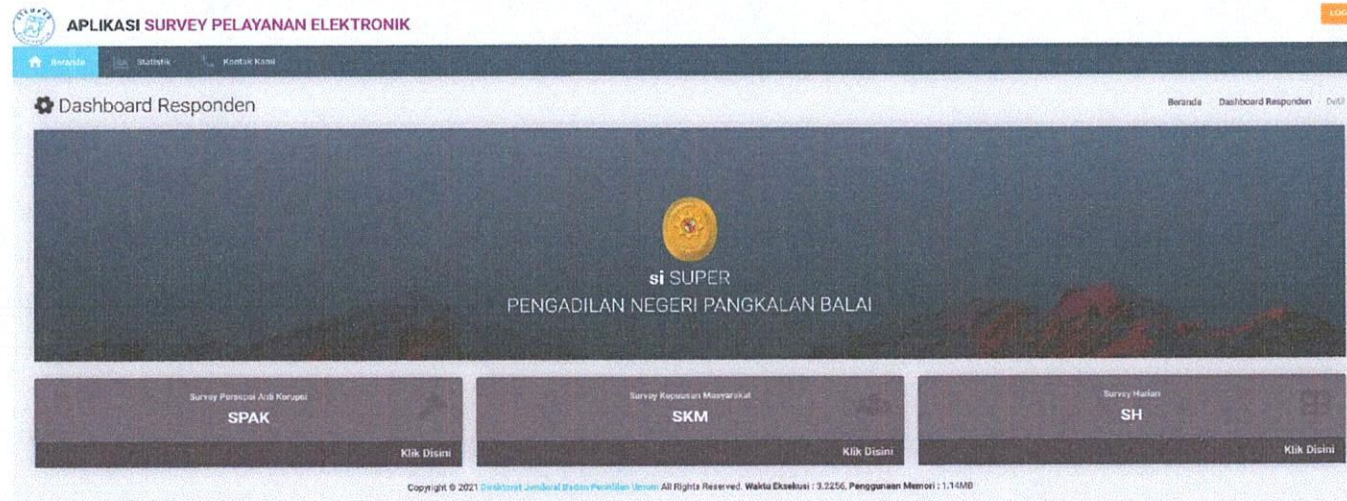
APLIKASI SURVEY PELAYANAN ELEKTRONIK

LOG

Beranda Statistik Kontak Kami

Dashboard Responden

Beranda Dashboard Responden Detil

si SUPER
PENGADILAN NEGERI PANGKALAN BALAI

Survey Persepsi Anti Korupsi
SPAK
Klik Disini

Survey Kepuasan Masyarakat
SKM
Klik Disini

Survey Harian
SH
Klik Disini

Copyright © 2021 Direktorat Jenderal Badan Peradilan Umum All Rights Reserved. Waktu Eksekusi : 3.2256, Penggunaan Memori : 1.14MB